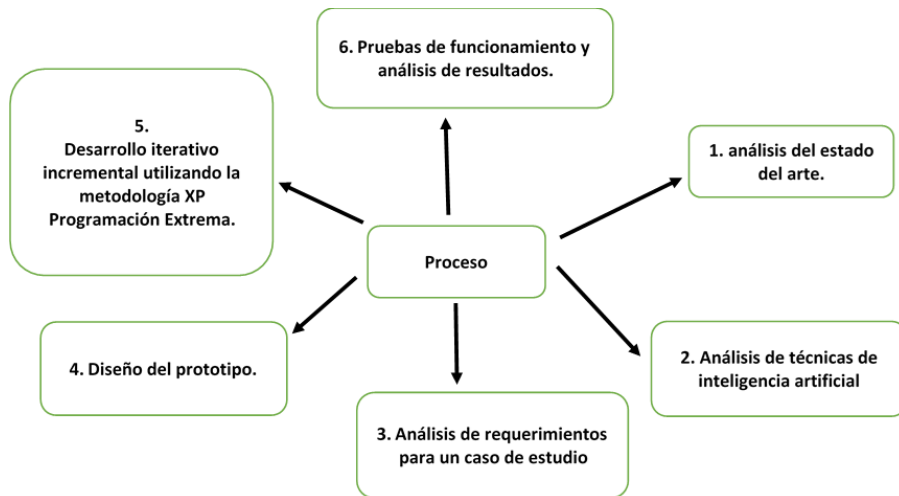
Proceso

1. análisis del estado del arte.

2. Análisis de técnicas de inteligencia artificial

3. Análisis de requerimientos para un caso de estudio

4. Diseño del prototipo.

5.
Desarrollo iterativo incremental utilizando la metodología XP Programación Extrema.

6. Pruebas de funcionamiento y análisis de resultados.